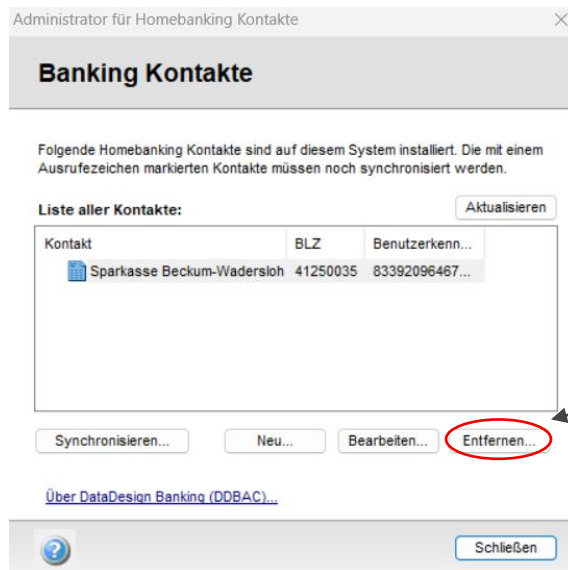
Administrator für Homebanking Kontakte

Banking Kontakte

Folgende Homebanking Kontakte sind auf diesem System installiert. Die mit einem Ausrufezeichen markierten Kontakte müssen noch synchronisiert werden.

Liste aller Kontakte:

Aktualisieren

| Kontakt | BLZ | Benutzerkenn... |
|---|---|---|
| Sparkasse Beckum-Wadersloh | 41250035 | 83392096467... |

Synchronisieren...

Neu...

Bearbeiten...

Entfernen...

Über DataDesign Banking (DDBAC)...

Schließen